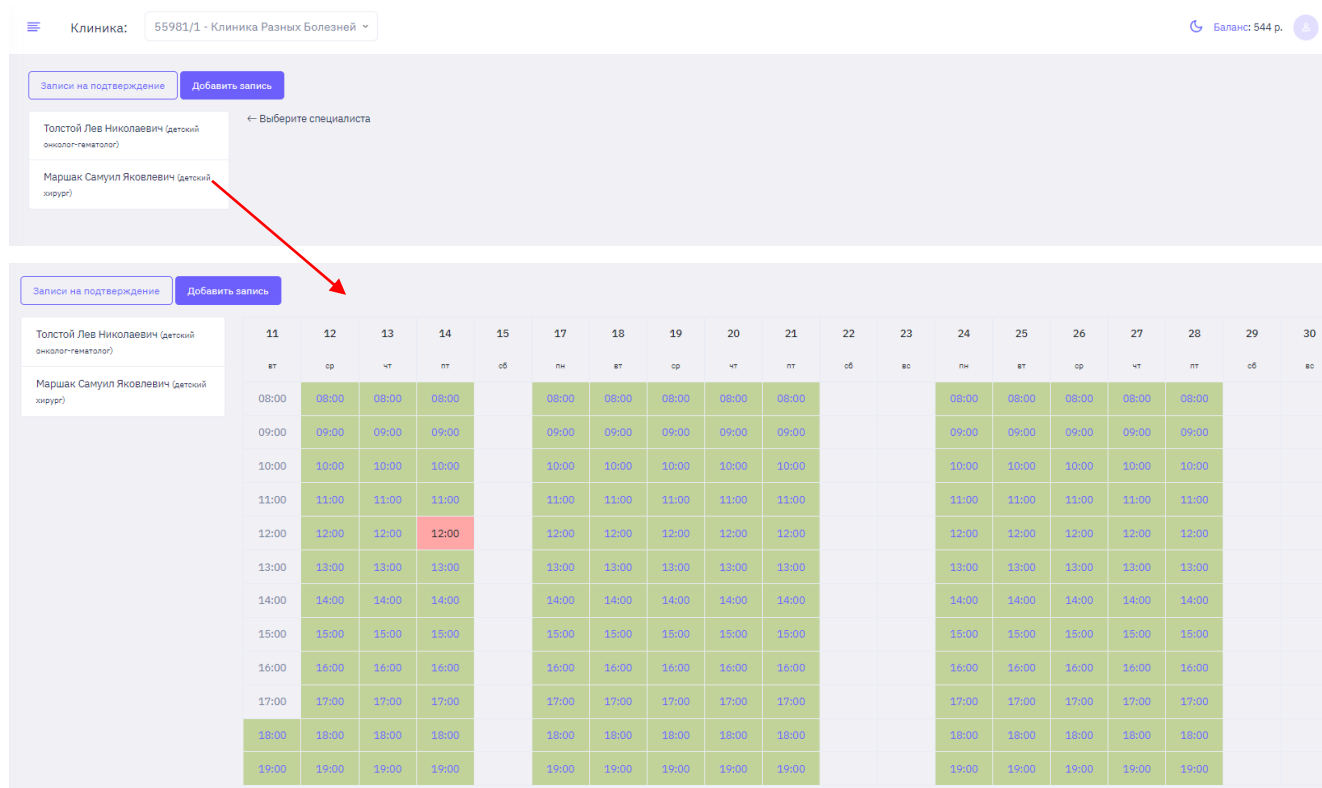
Клиника: 55981/1 - Клиника Разных Болезней

Баланс: 544 р.

Записи на подтверждение | Добавить запись

Толстой Лев Николаевич (детский онколог-гематолог)

Маршак Самуил Яковлевич (детский хирург)

← Выберите специалиста

Записи на подтверждение | Добавить запись

Толстой Лев Николаевич (детский онколог-гематолог)

Маршак Самуил Яковлевич (детский хирург)

| | 11 вт | 12 ср | 13 чт | 14 пт | 15 сб | 17 пн | 18 вт | 19 ср | 20 чт | 21 пт | 22 сб | 23 вс | 24 пн | 25 вт | 26 ср | 27 чт | 28 пт | 29 сб | 30 вс |
|---|---|---|---|---|---|---|---|---|---|---|---|---|---|---|---|---|---|---|---|
| 08:00 | | 08:00 | 08:00 | 08:00 | | 08:00 | 08:00 | 08:00 | 08:00 | 08:00 | | | 08:00 | 08:00 | 08:00 | 08:00 | 08:00 | | |
| 09:00 | | 09:00 | 09:00 | 09:00 | | 09:00 | 09:00 | 09:00 | 09:00 | 09:00 | | | 09:00 | 09:00 | 09:00 | 09:00 | 09:00 | | |
| 10:00 | | 10:00 | 10:00 | 10:00 | | 10:00 | 10:00 | 10:00 | 10:00 | 10:00 | | | 10:00 | 10:00 | 10:00 | 10:00 | 10:00 | | |
| 11:00 | | 11:00 | 11:00 | 11:00 | | 11:00 | 11:00 | 11:00 | 11:00 | 11:00 | | | 11:00 | 11:00 | 11:00 | 11:00 | 11:00 | | |
| 12:00 | | 12:00 | 12:00 | 12:00 | | 12:00 | 12:00 | 12:00 | 12:00 | 12:00 | | | 12:00 | 12:00 | 12:00 | 12:00 | 12:00 | | |
| 13:00 | | 13:00 | 13:00 | 13:00 | | 13:00 | 13:00 | 13:00 | 13:00 | 13:00 | | | 13:00 | 13:00 | 13:00 | 13:00 | 13:00 | | |
| 14:00 | | 14:00 | 14:00 | 14:00 | | 14:00 | 14:00 | 14:00 | 14:00 | 14:00 | | | 14:00 | 14:00 | 14:00 | 14:00 | 14:00 | | |
| 15:00 | | 15:00 | 15:00 | 15:00 | | 15:00 | 15:00 | 15:00 | 15:00 | 15:00 | | | 15:00 | 15:00 | 15:00 | 15:00 | 15:00 | | |
| 16:00 | | 16:00 | 16:00 | 16:00 | | 16:00 | 16:00 | 16:00 | 16:00 | 16:00 | | | 16:00 | 16:00 | 16:00 | 16:00 | 16:00 | | |
| 17:00 | | 17:00 | 17:00 | 17:00 | | 17:00 | 17:00 | 17:00 | 17:00 | 17:00 | | | 17:00 | 17:00 | 17:00 | 17:00 | 17:00 | | |
| 18:00 | | 18:00 | 18:00 | 18:00 | | 18:00 | 18:00 | 18:00 | 18:00 | 18:00 | | | 18:00 | 18:00 | 18:00 | 18:00 | 18:00 | | |
| 19:00 | | 19:00 | 19:00 | 19:00 | | 19:00 | 19:00 | 19:00 | 19:00 | 19:00 | | | 19:00 | 19:00 | 19:00 | 19:00 | 19:00 | | |